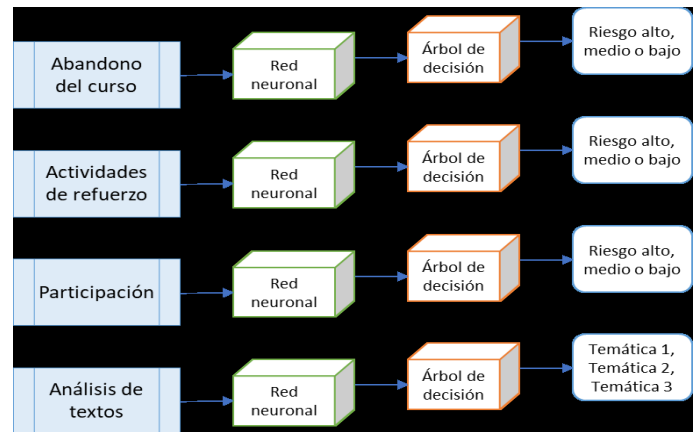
Abandono del curso

Red neuronal

Árbol de decisión

Riesgo alto, medio o bajo

Actividades de refuerzo

Red neuronal

Árbol de decisión

Riesgo alto, medio o bajo

Participación

Red neuronal

Árbol de decisión

Riesgo alto, medio o bajo

Análisis de textos

Red neuronal

Árbol de decisión

Temática 1, Temática 2, Temática 3